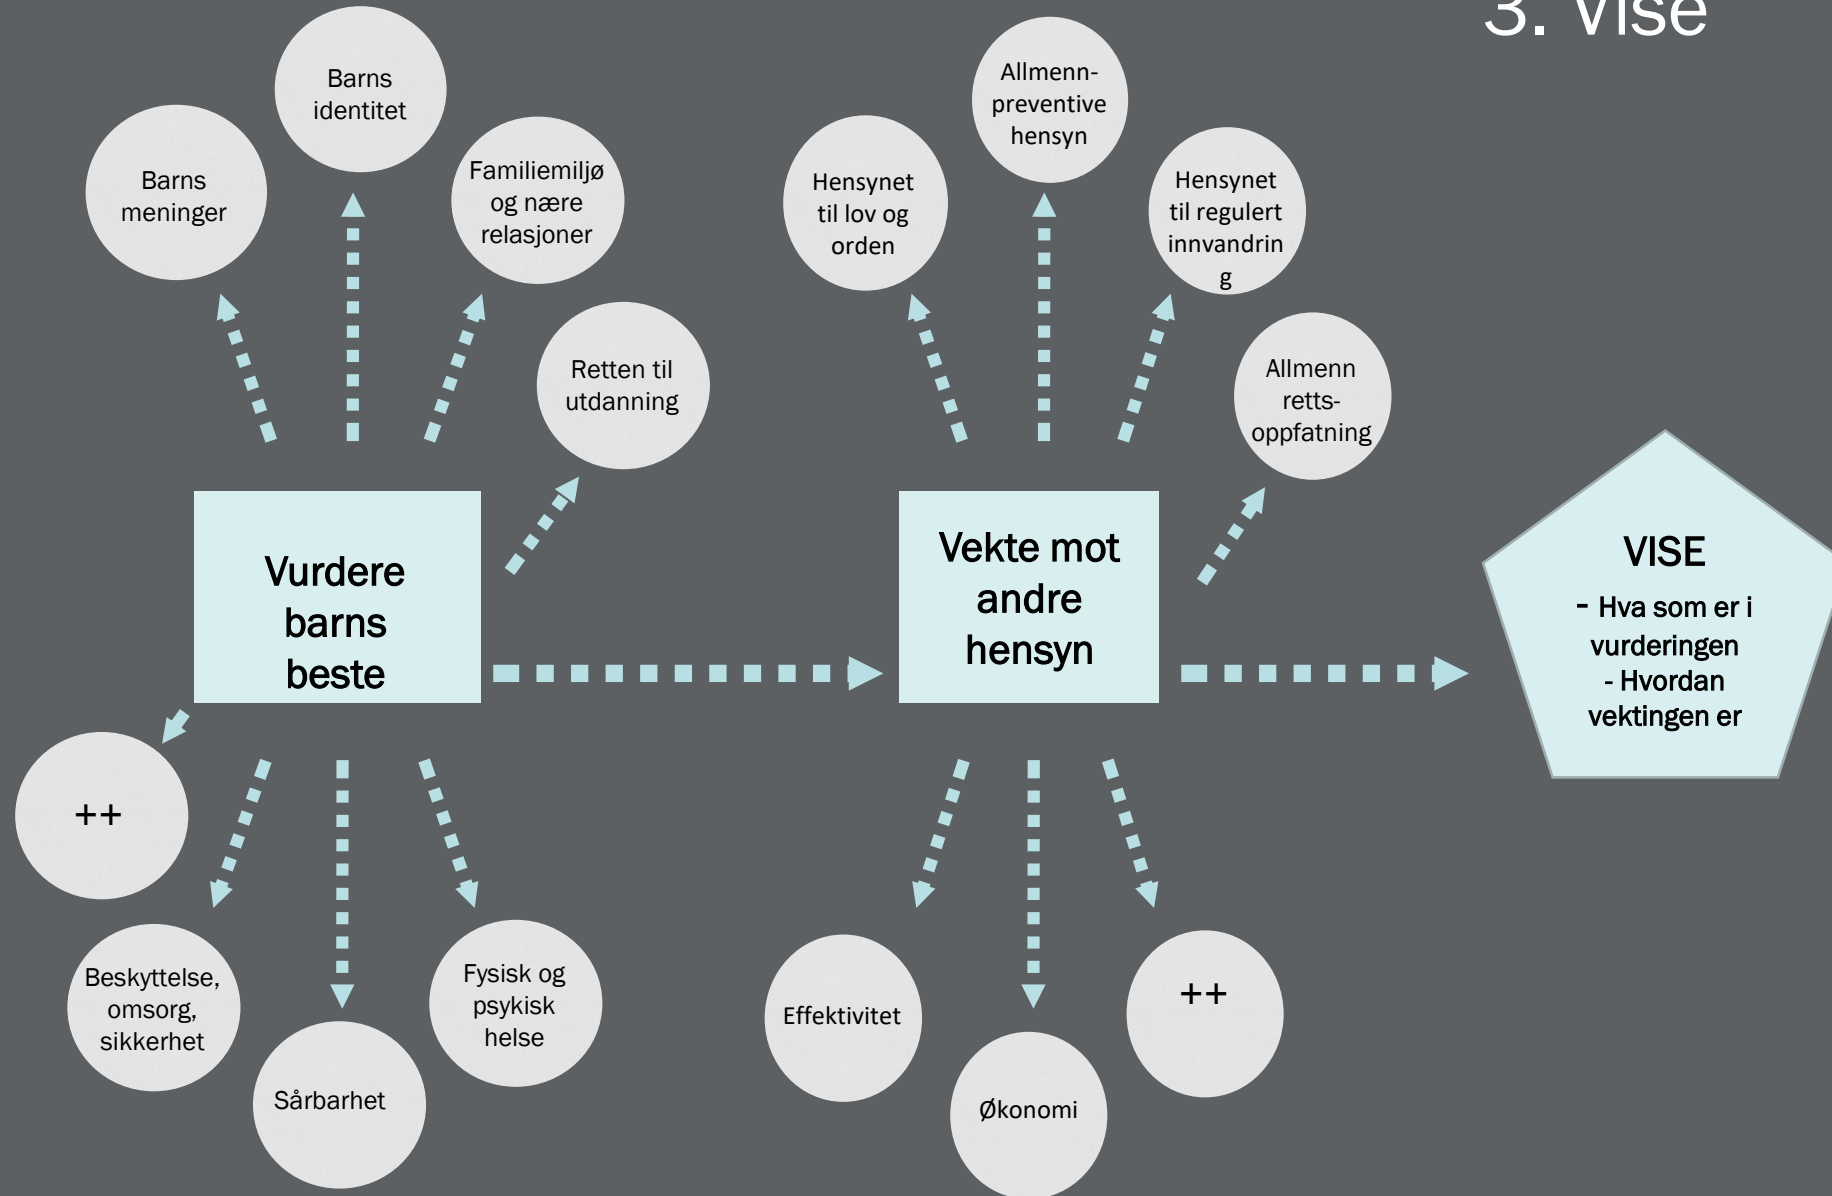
3. Vise

Barns identitet

Barns meninger

Familiemiljø og nære relasjoner

Retten til utdanning

Vurdere barns beste

++

Beskyttelse, omsorg, sikkerhet

Sårbarhet

Fysisk og psykisk helse

Allmenn-preventive hensyn

Hensynet til lov og orden

Hensynet til regulert innvandrin g

Allmenn retts-oppfatning

Vekte mot andre hensyn

Effektivitet

Økonomi

++

VISE

- Hva som er i vurderingen
- Hvordan vektingen er